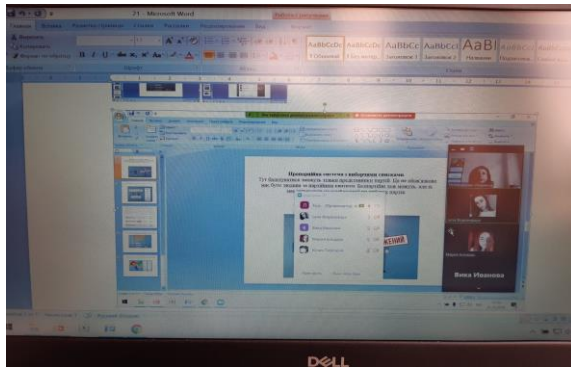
71 - Microsoft Word

Главная Вставка Разметка страницы Ссылки Рассылки Рецензирование Вид

Вырезать
Копировать
Формат по образцу

AaBbCcDc AaBbCcDc AaBbCc AaBbCcI AaB! AaBbCc

¶ Обычный ¶ Без инте... Заголовок 1 Заголовок 2 Название Подзагол...

Приховайте емоцію з вибраними смайлами

Тут бажано встиг вводити нових представників надій. Це не обов'язково, вас було людини чи окремих ємоцією. Зазначайте між моменте, хто в. вас

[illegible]

ження

Вика Иванова

DELL